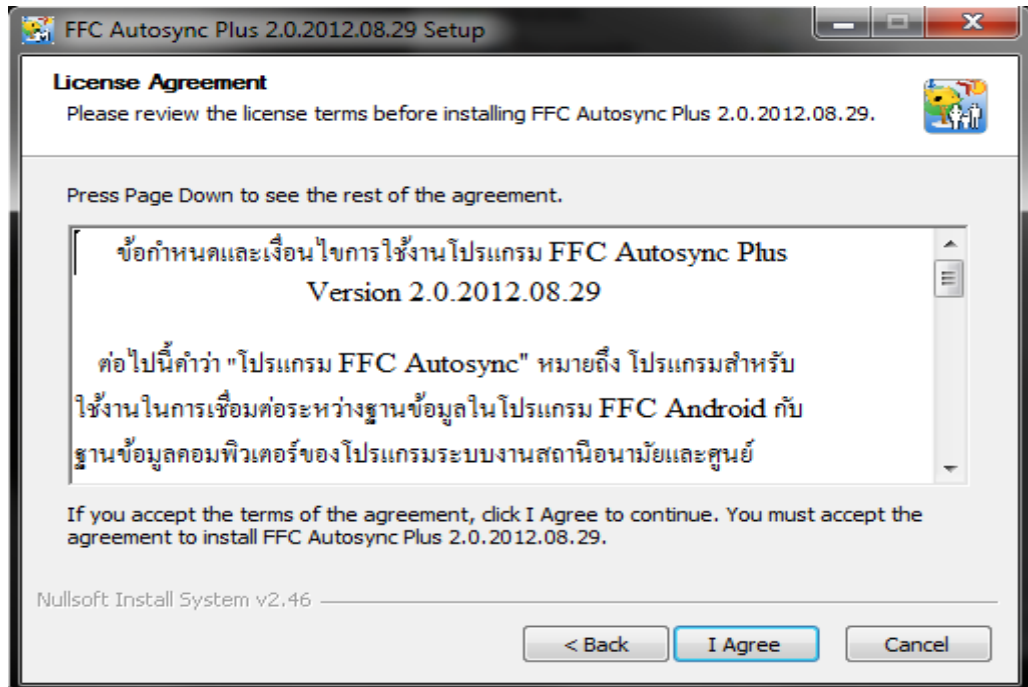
FFC Autosync Plus 2.0.2012.08.29 Setup

License Agreement
Please review the license terms before installing FFC Autosync Plus 2.0.2012.08.29.

Press Page Down to see the rest of the agreement.

ข้อกำหนดและเงื่อนไขการใช้งานโปรแกรม FFC Autosync Plus Version 2.0.2012.08.29

ต่อไปนี้คำว่า "โปรแกรม FFC Autosync" หมายถึง โปรแกรมสำหรับใช้งานในการเชื่อมต่อระหว่างฐานข้อมูลในโปรแกรม FFC Android กับฐานข้อมูลคอมพิวเตอร์ของโปรแกรมระบบงานสถานีอนามัยและศูนย์

If you accept the terms of the agreement, click I Agree to continue. You must accept the agreement to install FFC Autosync Plus 2.0.2012.08.29.

Nullsoft Install System v2.46

< Back
I Agree
Cancel